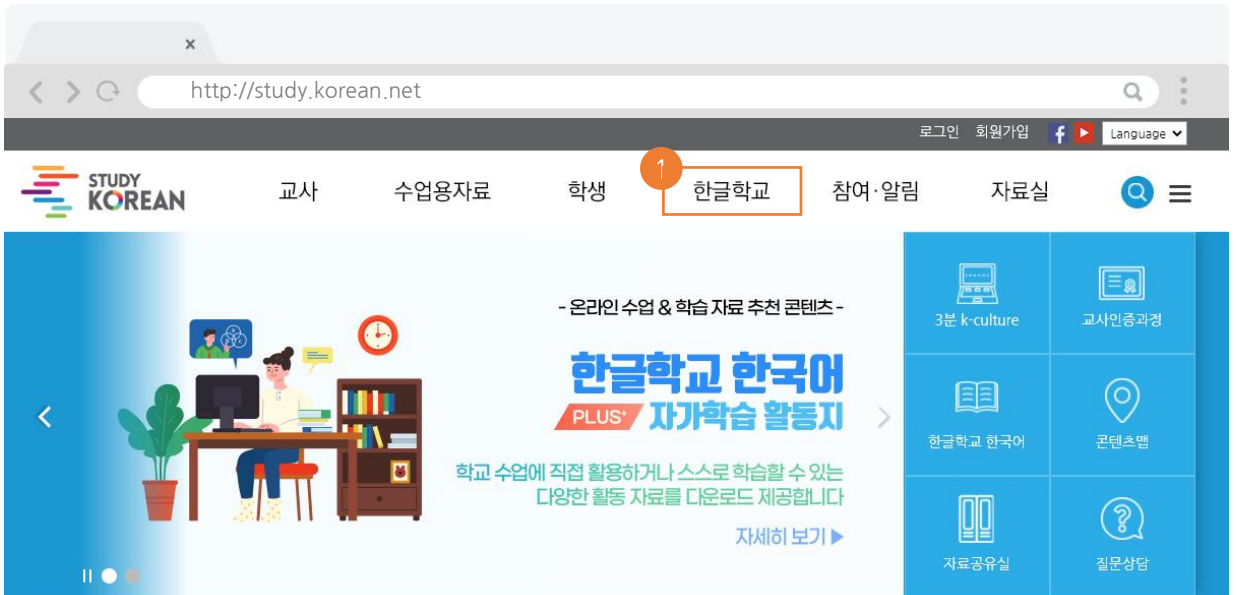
×

http://study.korean.net

로그인 회원가입 Language

STUDY KOREAN

교사 수업용자료 학생 1 한글학교 참여·알림 자료실

- 온라인 수업 & 학습 자료 추천 콘텐츠 -

한글학교 한국어

PLUS+ 자가학습 활동지

학교 수업에 직접 활용하거나 스스로 학습할 수 있는 다양한 활동 자료를 다운로드 제공합니다

자세히 보기 ▶

3분 k-culture

교사인증과정

한글학교 한국어

콘텐츠맵

자료공유실

질문상담